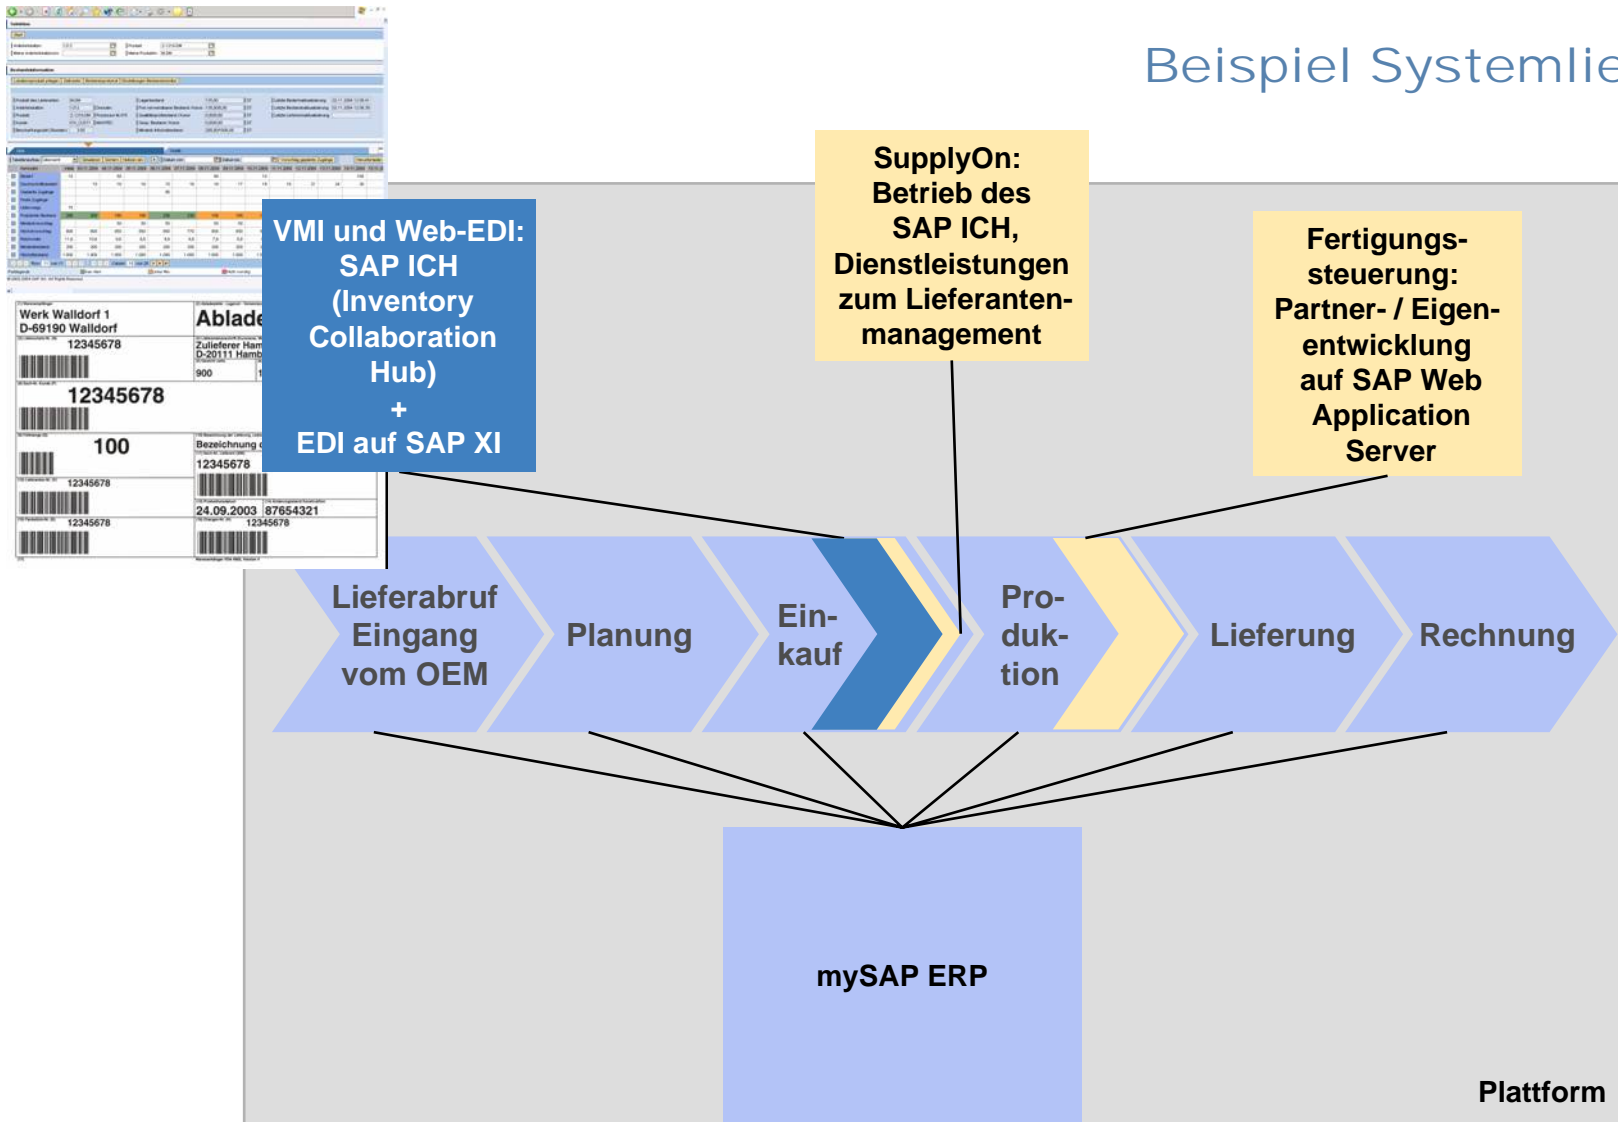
Beispiel Systemlie

SupplyOn: Betrieb des SAP ICH, Dienstleistungen zum Lieferantenmanagement

Fertigungssteuerung: Partner- / Eigenentwicklung auf SAP Web Application Server

VMI und Web-EDI: SAP ICH (Inventory Collaboration Hub) + EDI auf SAP XI

Werk Walldorf 1
D-69190 Walldorf
12345678
12345678
100
12345678
12345678

Ablade
Zulieferer Ham
D-20111 Hamb
900
Bezeichnung
12345678
24.09.2003 87654321
12345678

Lieferabruf Eingang vom OEM

Planung

Einkauf

Produktion

Lieferung

Rechnung

mySAP ERP

Plattform